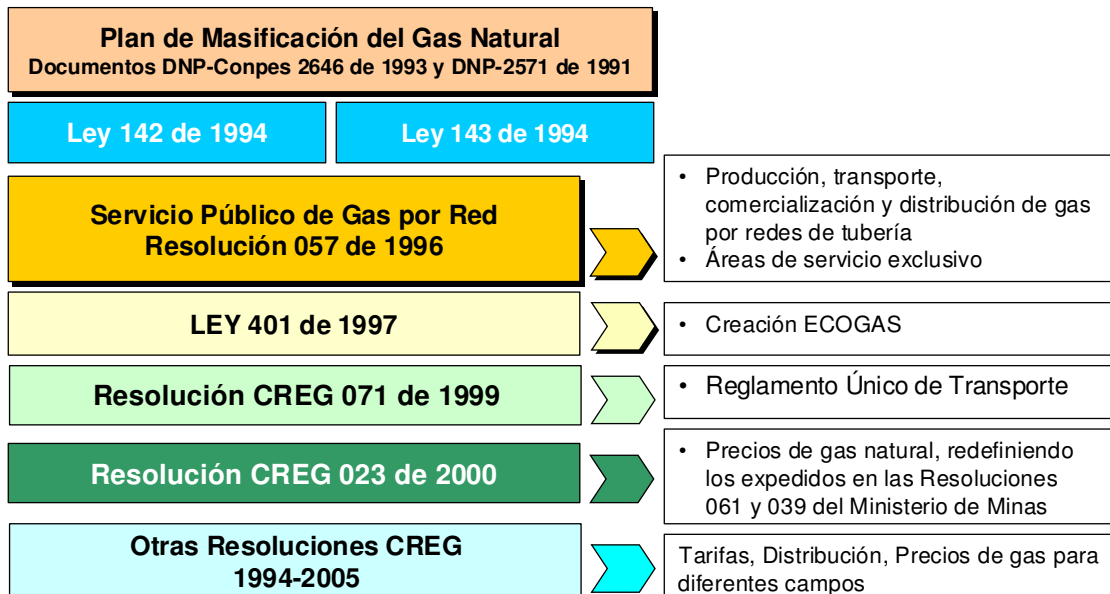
Plan de Masificación del Gas Natural
Documentos DNP-Conpes 2646 de 1993 y DNP-2571 de 1991

Ley 142 de 1994

Ley 143 de 1994

Servicio Público de Gas por Red
Resolución 057 de 1996

• Producción, transporte, comercialización y distribución de gas por redes de tubería
• Áreas de servicio exclusivo

LEY 401 de 1997

• Creación ECOGAS

Resolución CREG 071 de 1999

• Reglamento Único de Transporte

Resolución CREG 023 de 2000

• Precios de gas natural, redefiniendo los expedidos en las Resoluciones 061 y 039 del Ministerio de Minas

Otras Resoluciones CREG
1994-2005

Tarifas, Distribución, Precios de gas para diferentes campos